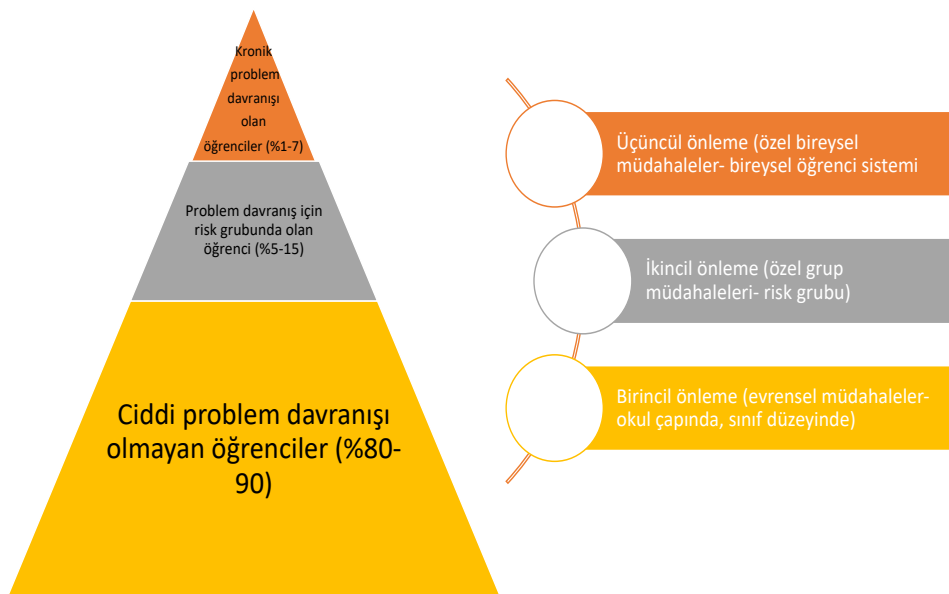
Kronik problem davranışı olan öğrenciler (%1-7)

Problem davranış için risk grubunda olan öğrenci (%5-15)

Ciddi problem davranışı olmayan öğrenciler (%80-90)

Üçüncül önleme (özel bireysel müdahaleler- bireysel öğrenci sistemi

İkincil önleme (özel grup müdahaleleri- risk grubu)

Birincil önleme (evrensel müdahaleler- okul çapında, sınıf düzeyinde)